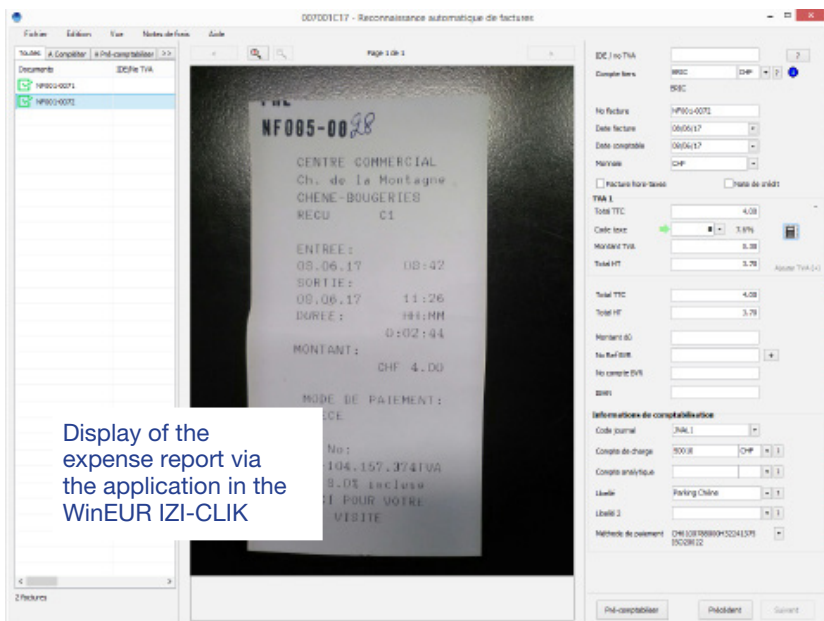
007001C17 - Reconnaissance automatique de factures

Fichier Edition Vue Notes de frais Aide

Toutes A Compléter A Pré-comptabiliser >>

Documents IDE/No TVA

NF001-0071

NF005-0072

Page 1 de 1

NF005-0028

CENTRE COMMERCIAL
Ch. de la Montagne
CHENE-BOUGERIES
RECU C1

ENTREE:
08.06.17 08:42
SORTIE:
08.06.17 11:26
DUREE: HH:MM
0:02:44
MONTANT:
CHF 4.00

MODE DE PAIEMENT:
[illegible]ECE

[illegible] No:
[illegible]-104.157.374TVA
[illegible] 8.0% incluse
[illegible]I POUR VOTRE
VISITE

Display of the expense report via the application in the WinEUR IZI-CLIK

2 Factures

IDE / no TVA ?

Compte tiers BRIC CHF ?

BRIC

No facture NF001-0071

Date facture 08/06/17

Date comptable 08/06/17

Monnaie CHF

Facture hors-taxes Note de crédit

TVA 1

Total TTC 4.00

Code taxe 3.8%

Montant TVA 0.30

Total HT 3.70

Ajouter TVA (+)

Total TTC 4.00

Total HT 3.70

Montant dû

No Ref BVR +

No compte BVR

IBAN

Informations de comptabilisation

Code journal JNAL1

Compte de charge 5001B CHF

Compte analytique

Libellé Parking Chêne

Libellé 2

Méthode de paiement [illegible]

Pré-comptabiliser Précédent Suivant